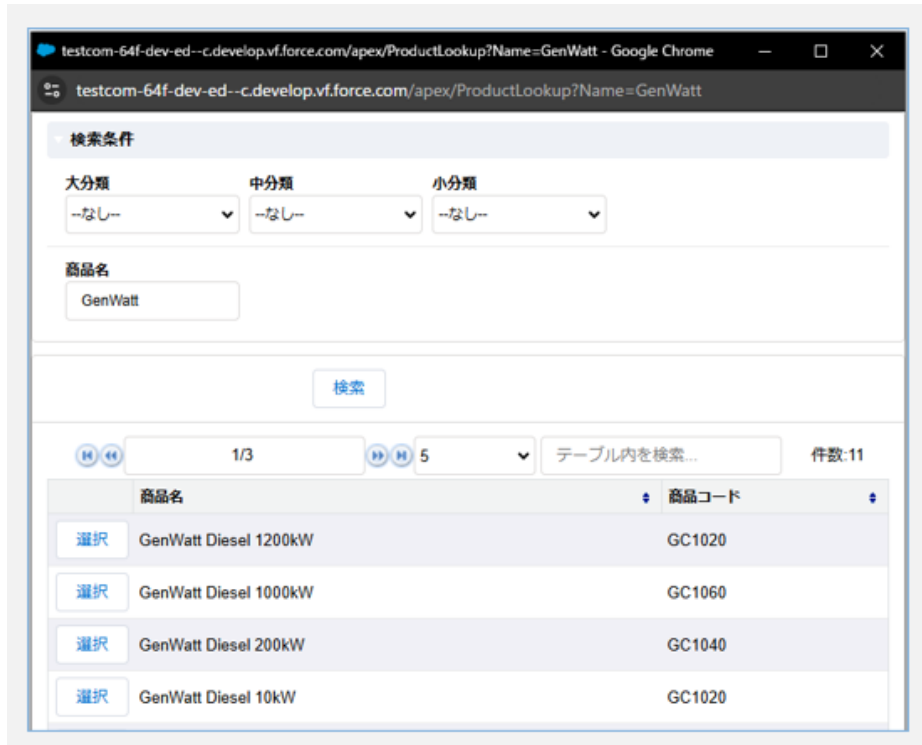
testcom-64f-dev-ed--c.develop.vf.force.com/apex/ProductLookup?Name=GenWatt - Google Chrome

testcom-64f-dev-ed--c.develop.vf.force.com/apex/ProductLookup?Name=GenWatt

検索条件

大分類
--なし--

中分類
--なし--

小分類
--なし--

商品名
GenWatt

検索

1/3
5
テーブル内を検索...
件数:11

| | 商品名 | 商品コード |
|---|---|---|
| 選択 | GenWatt Diesel 1200kW | GC1020 |
| 選択 | GenWatt Diesel 1000kW | GC1060 |
| 選択 | GenWatt Diesel 200kW | GC1040 |
| 選択 | GenWatt Diesel 10kW | GC1020 |